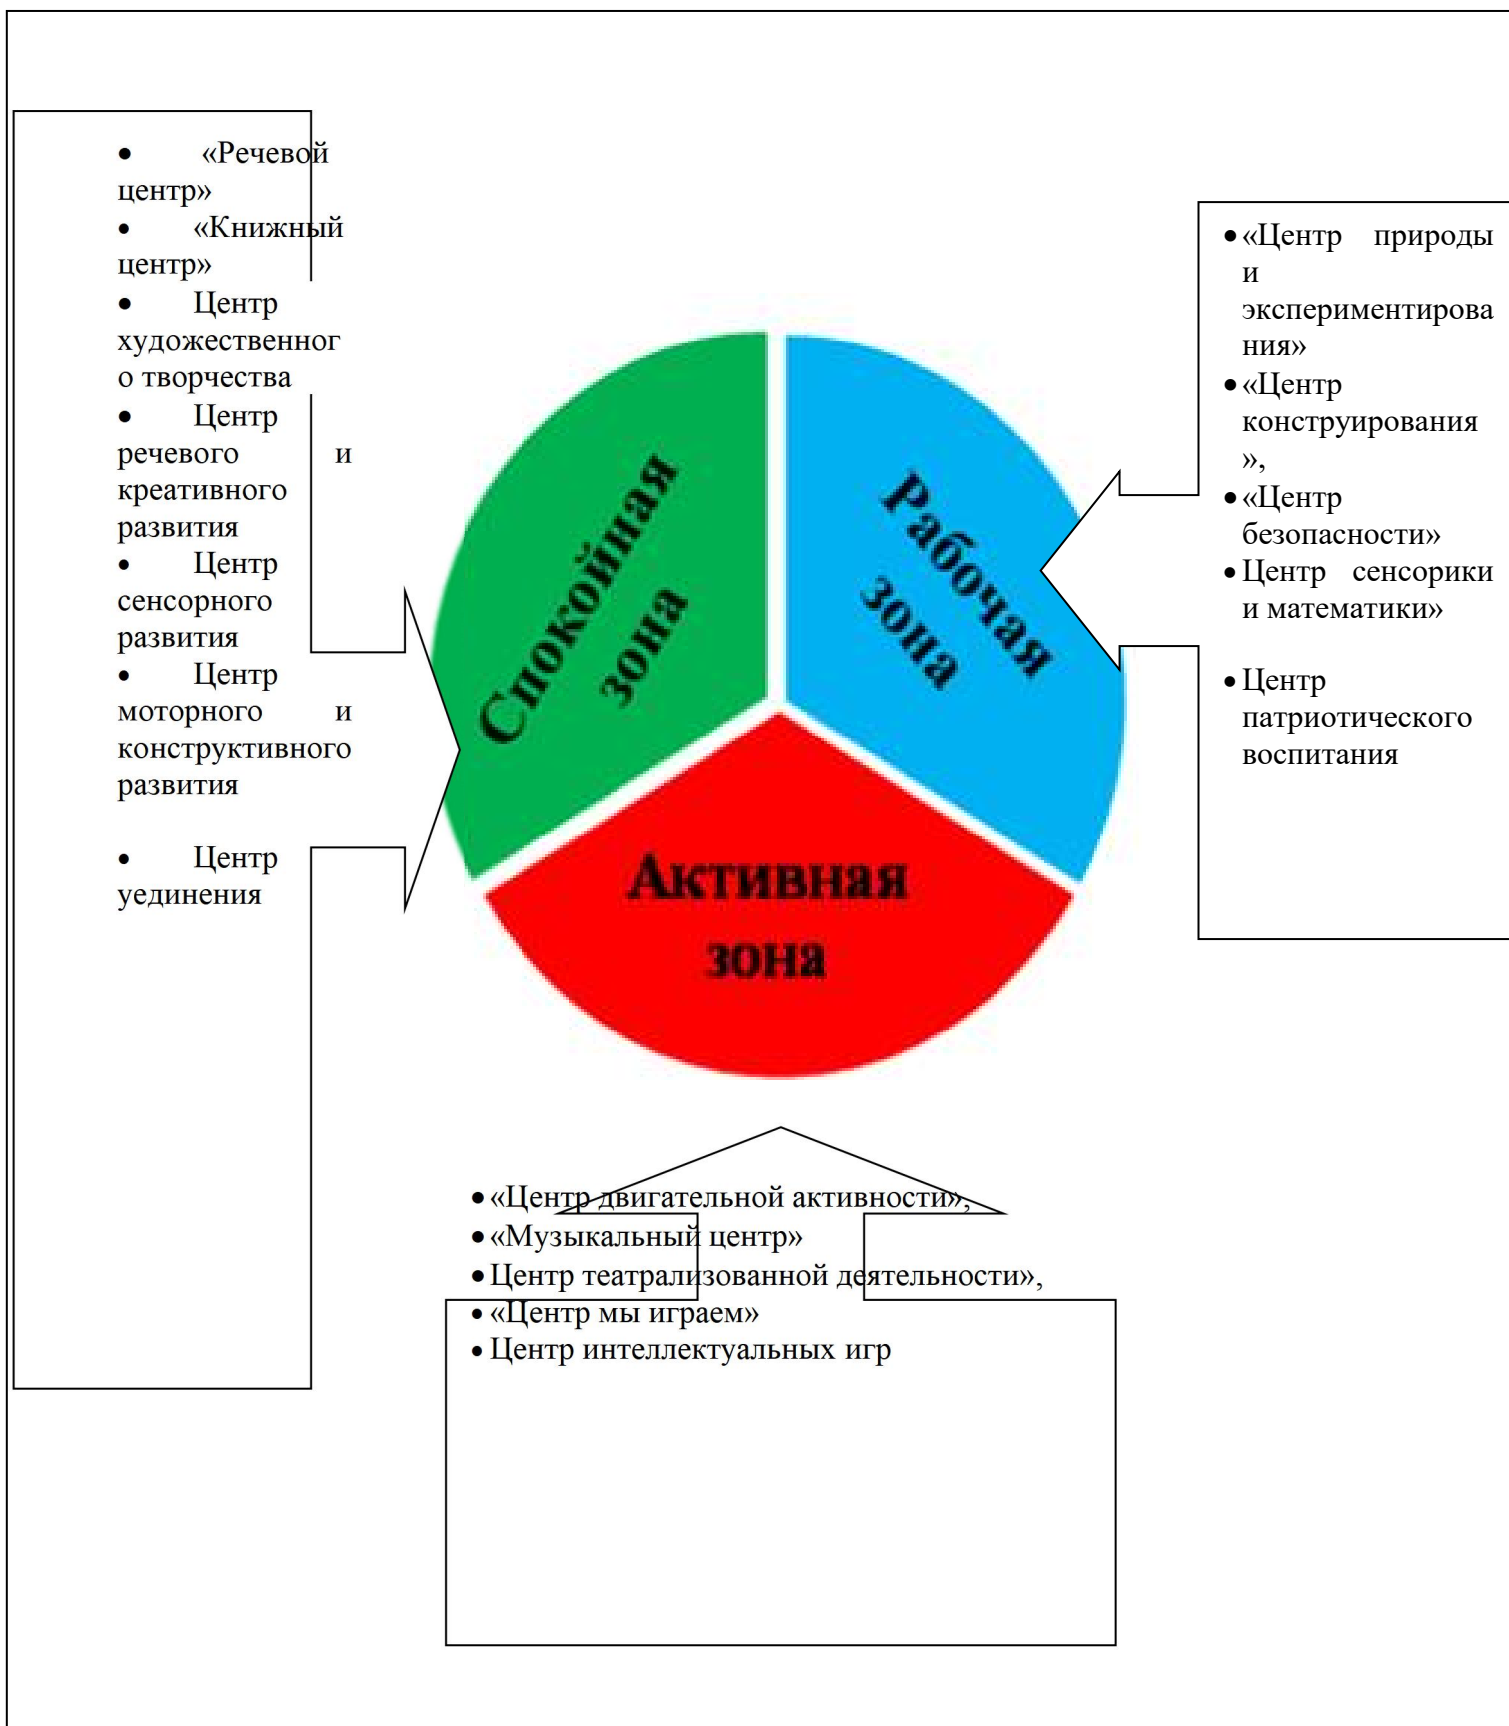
• «Речевой центр»
• «Книжный центр»
• Центр художественного творчества
• Центр речевого и креативного развития
• Центр сенсорного развития
• Центр моторного и конструктивного развития

• Центр уединения

Спокойная зона

Рабочая зона

Активная зона

• «Центр природы и экспериментирования»
• «Центр конструирования»,
• «Центр безопасности»
• Центр сенсорики и математики»

• Центр патриотического воспитания

• «Центр двигательной активности»,
• «Музыкальный центр»
• Центр театрализованной деятельности»,
• «Центр мы играем»
• Центр интеллектуальных игр